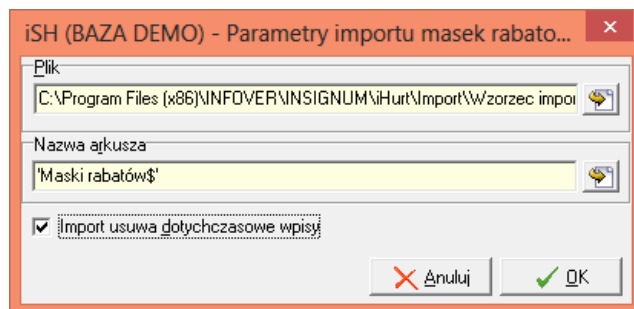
iSH (BAZA DEMO) - Parametry importu masek rabato...

Plik

C:\Program Files (x86)\INFOVER\INSIGNUM\iHurt\Import\Wzorzec impor

Nazwa arkusza

'Maski rabatów$'

Import usuwa dotychczasowe wpisy

Anuluj

OK